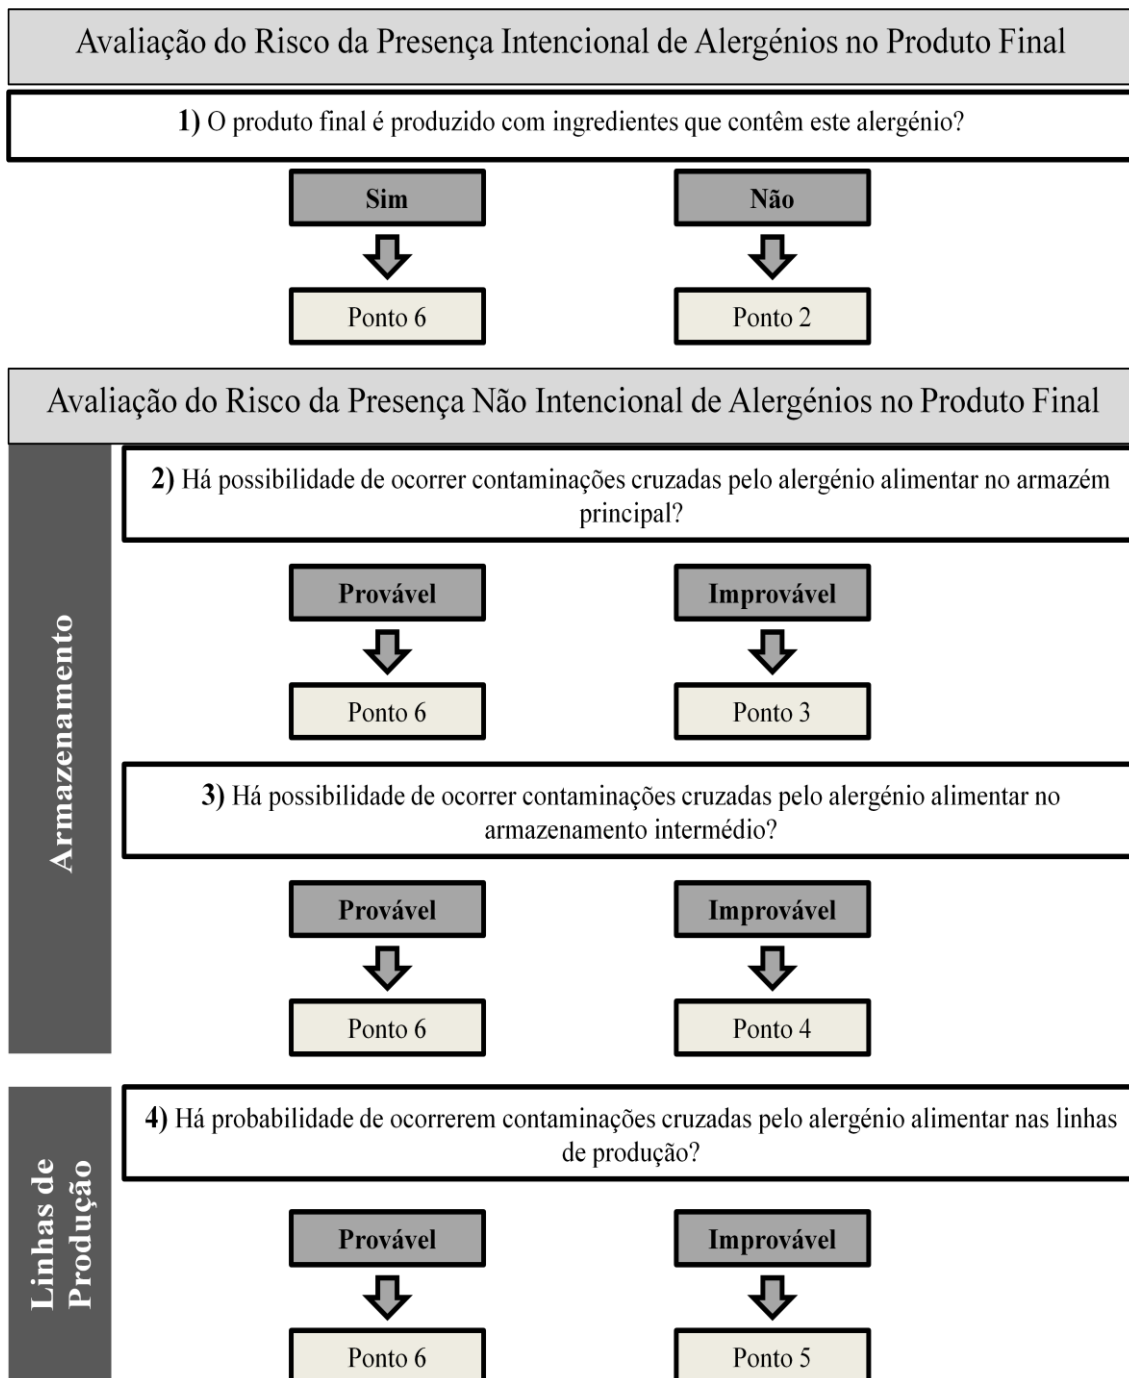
Avaliação do Risco da Presença Intencional de Alergénios no Produto Final

**1)** O produto final é produzido com ingredientes que contêm este alergénio?

Sim

Ponto 6

Não

Ponto 2

Avaliação do Risco da Presença Não Intencional de Alergénios no Produto Final

Armazenamento

**2)** Há possibilidade de ocorrer contaminações cruzadas pelo alergénio alimentar no armazém principal?

Provável

Ponto 6

Improvável

Ponto 3

**3)** Há possibilidade de ocorrer contaminações cruzadas pelo alergénio alimentar no armazenamento intermédio?

Provável

Ponto 6

Improvável

Ponto 4

Linhas de Produção

**4)** Há probabilidade de ocorrerem contaminações cruzadas pelo alergénio alimentar nas linhas de produção?

Provável

Ponto 6

Improvável

Ponto 5